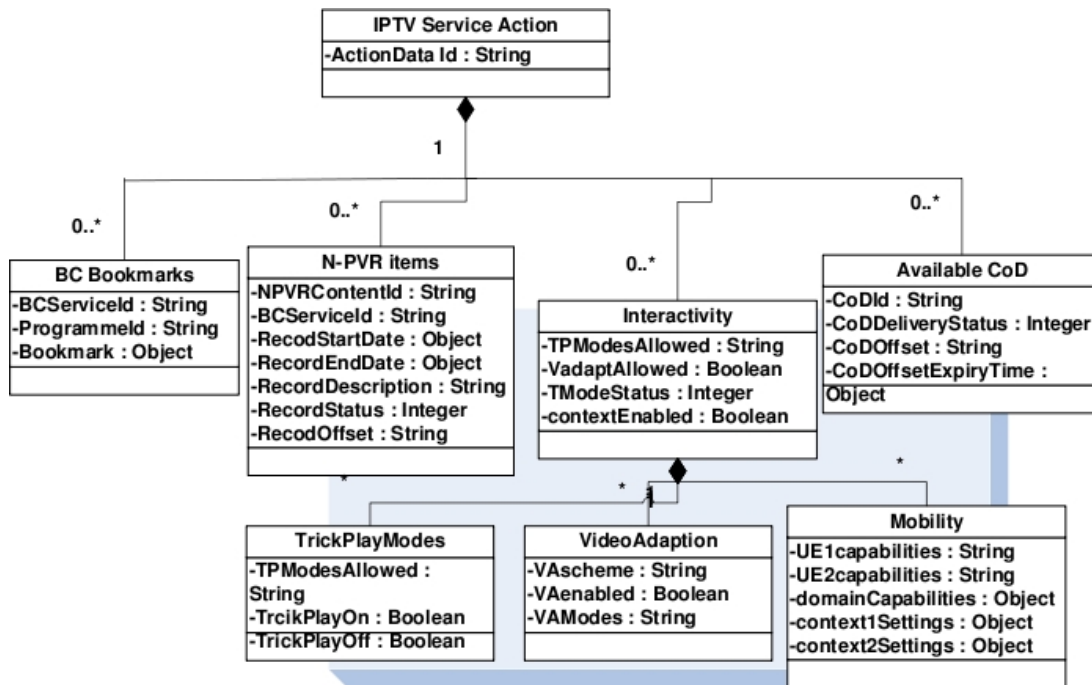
IPTV Service Action
-ActionData Id : String

1

0..*

0..*

0..*

0..*

BC Bookmarks
-BCServiceId : String
-ProgrammeId : String
-Bookmark : Object

N-PVR items
-NPVRContentId : String
-BCServiceId : String
-RecodStartDate : Object
-RecordEndDate : Object
-RecordDescription : String
-RecordStatus : Integer
-RecodOffset : String

Interactivity
-TPModesAllowed : String
-VadaptAllowed : Boolean
-TModeStatus : Integer
-contextEnabled : Boolean

Available CoD
-CoDId : String
-CoDDeliveryStatus : Integer
-CoDOffset : String
-CoDOffsetExpiryTime : Object

*

*

1

*

TrickPlayModes
-TPModesAllowed : String
-TrcikPlayOn : Boolean
-TrickPlayOff : Boolean

VideoAdaption
-VAscheme : String
-VAenabled : Boolean
-VAModes : String

Mobility
-UE1capabilities : String
-UE2capabilities : String
-domainCapabilities : Object
-context1Settings : Object
-context2Settings : Object